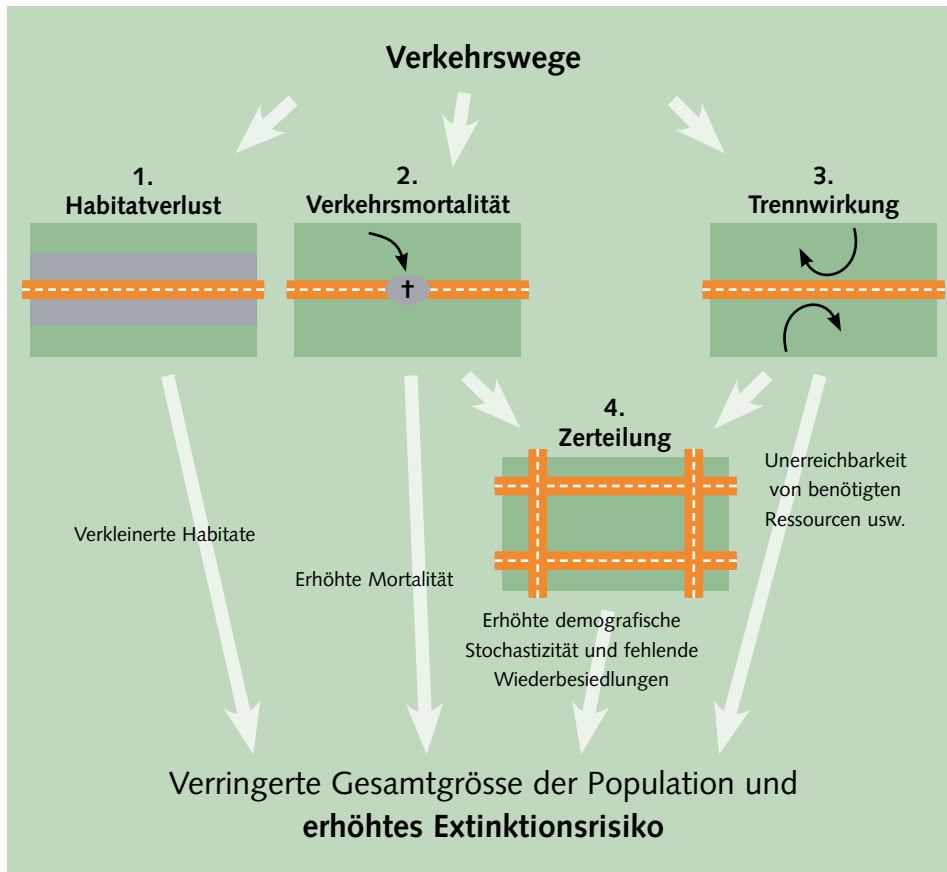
Verkehrswege

1.
Habitatverlust

2.
Verkehrsmortalität

3.
Trennwirkung

4.
Zerteilung

Verkleinerte Habitate

Erhöhte Mortalität

Unerreichbarkeit von benötigten Ressourcen usw.

Erhöhte demografische Stochastizität und fehlende Wiederbesiedlungen

Verringerte Gesamtgrösse der Population und **erhöhtes Extinktionsrisiko**